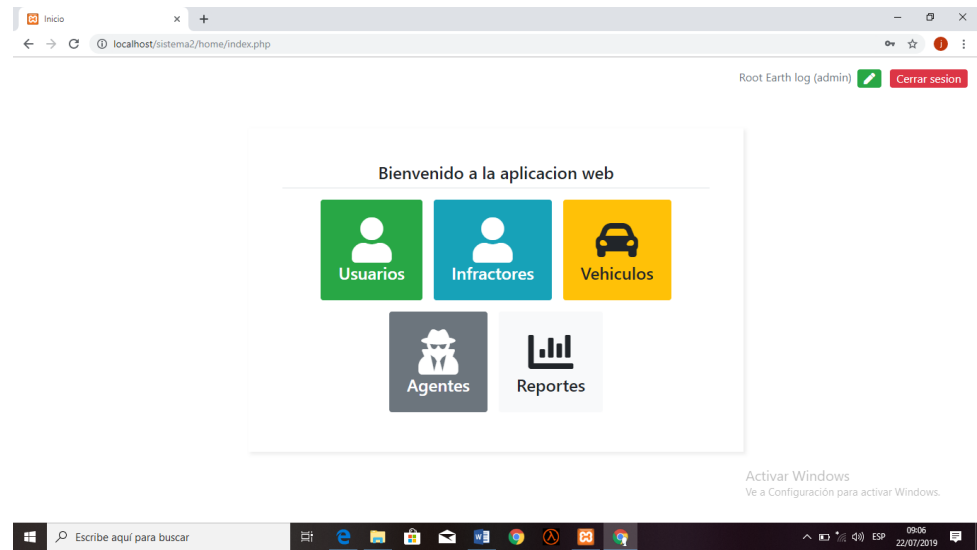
Inicio
localhost/sistema2/home/index.php

Root Earth log (admin) Cerrar sesion

Bienvenido a la aplicacion web

Usuarios
Infractores
Vehiculos
Agentes
Reportes

Activar Windows
Ve a Configuración para activar Windows.

Escribe aquí para buscar
ESP
09:06
22/07/2019